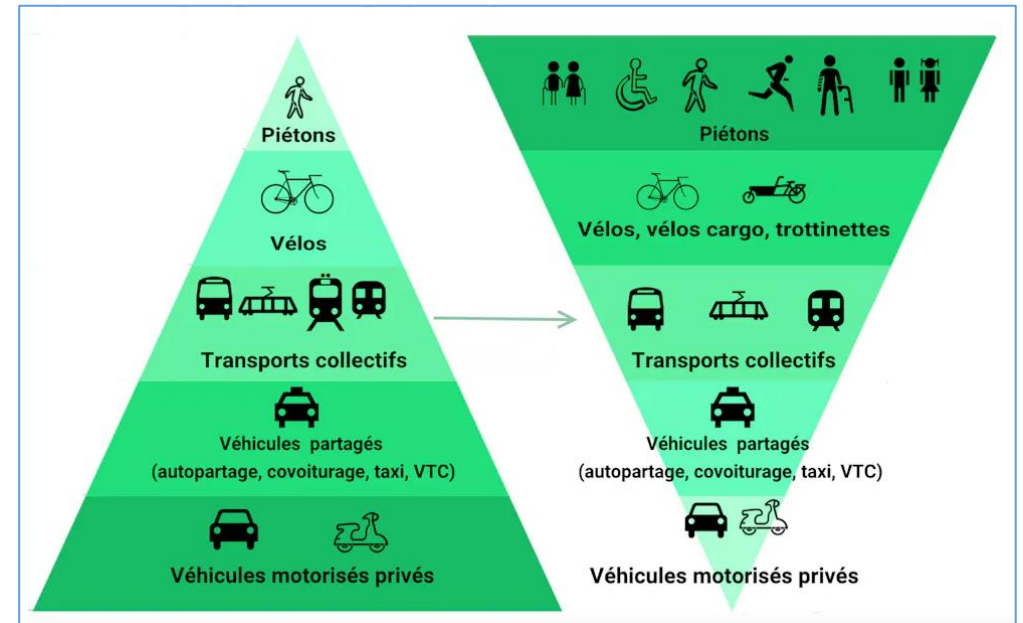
Piétons

Vélos

Transports collectifs

Véhicules partagés
(autopartage, covoiturage, taxi, VTC)

Véhicules motorisés privés

Piétons

Vélos, vélos cargo, trottinettes

Transports collectifs

Véhicules partagés
(autopartage, covoiturage, taxi, VTC)

Véhicules motorisés privés